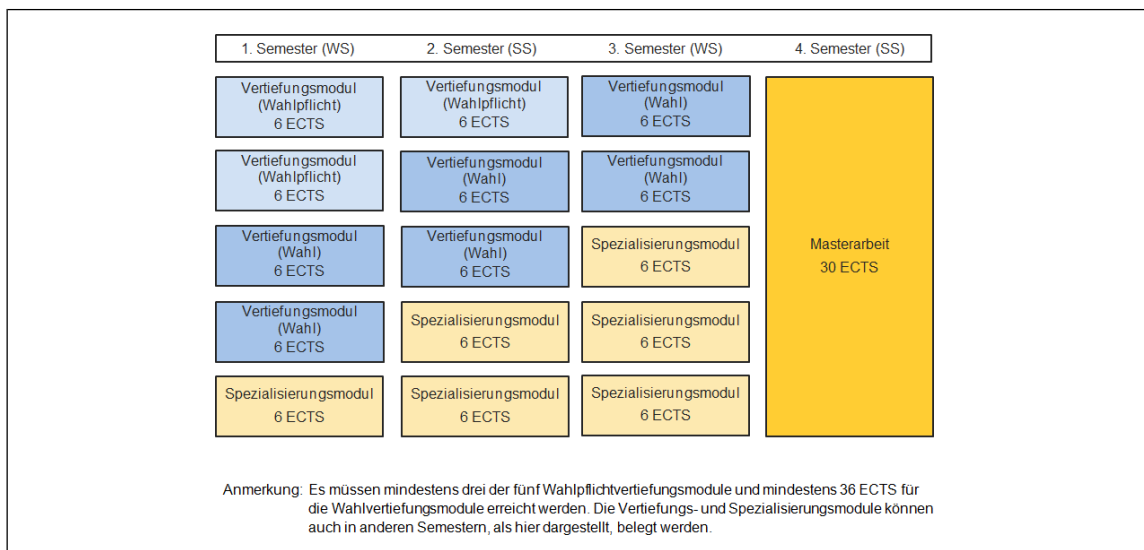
| 1. Semester (WS) | 2. Semester (SS) | 3. Semester (WS) | 4. Semester (SS) |
|---|---|---|---|
| Vertiefungsmodul (Wahlpflicht) 6 ECTS | Vertiefungsmodul (Wahlpflicht) 6 ECTS | Vertiefungsmodul (Wahl) 6 ECTS | Masterarbeit 30 ECTS |
| Vertiefungsmodul (Wahlpflicht) 6 ECTS | Vertiefungsmodul (Wahl) 6 ECTS | Vertiefungsmodul (Wahl) 6 ECTS | |
| Vertiefungsmodul (Wahl) 6 ECTS | Vertiefungsmodul (Wahl) 6 ECTS | Spezialisierungsmodul 6 ECTS | |
| Vertiefungsmodul (Wahl) 6 ECTS | Spezialisierungsmodul 6 ECTS | Spezialisierungsmodul 6 ECTS | |
| Spezialisierungsmodul 6 ECTS | Spezialisierungsmodul 6 ECTS | Spezialisierungsmodul 6 ECTS | |

Anmerkung: Es müssen mindestens drei der fünf Wahlpflichtvertiefungsmodule und mindestens 36 ECTS für die Wahlvertiefungsmodule erreicht werden. Die Vertiefungs- und Spezialisierungsmodule können auch in anderen Semestern, als hier dargestellt, belegt werden.